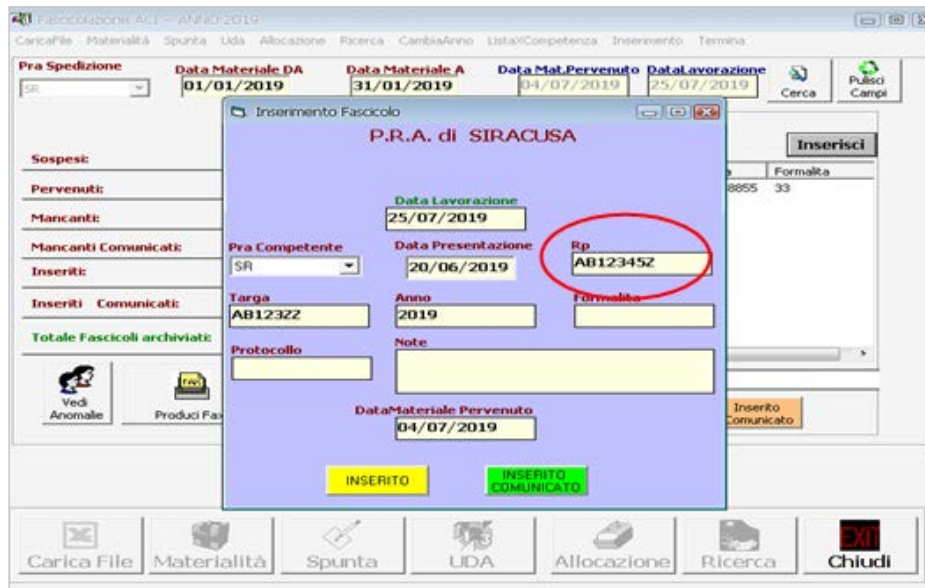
Fascicolazione ACI – ANNO 2019

CaricaFile Materialità Spunta Uda Allocazione Ricerca CambiaAnno ListaXCompetenza Inserimento Termina

Pra Spedizione
SR

Data Materiale DA
01/01/2019

Data Materiale A
31/01/2019

Data Mat.Pervenuto
04/07/2019

DataLavorazione
25/07/2019

Cerca

Pulisci Campi

Sospesi:
Pervenuti:
Mancanti:
Mancanti Comunicati:
Inseriti:
Inseriti Comunicati:
Totale Fascicoli archiviati:

Inserisci

Formalità
8855 33

Vedi Anomalie

Produci Fax

Inserito Comunicato

Inserimento Fascicolo

P.R.A. di SIRACUSA

Data Lavorazione
25/07/2019

Pra Competente
SR

Data Presentazione
20/06/2019

Rp
AB123452

Targa
AB12322

Anno
2019

Formalita

Protocollo

Note

DataMateriale Pervenuto
04/07/2019

INSERITO

INSERITO COMUNICATO

Carica File | Materialità | Spunta | UDA | Allocazione | Ricerca | EXIT Chiudi